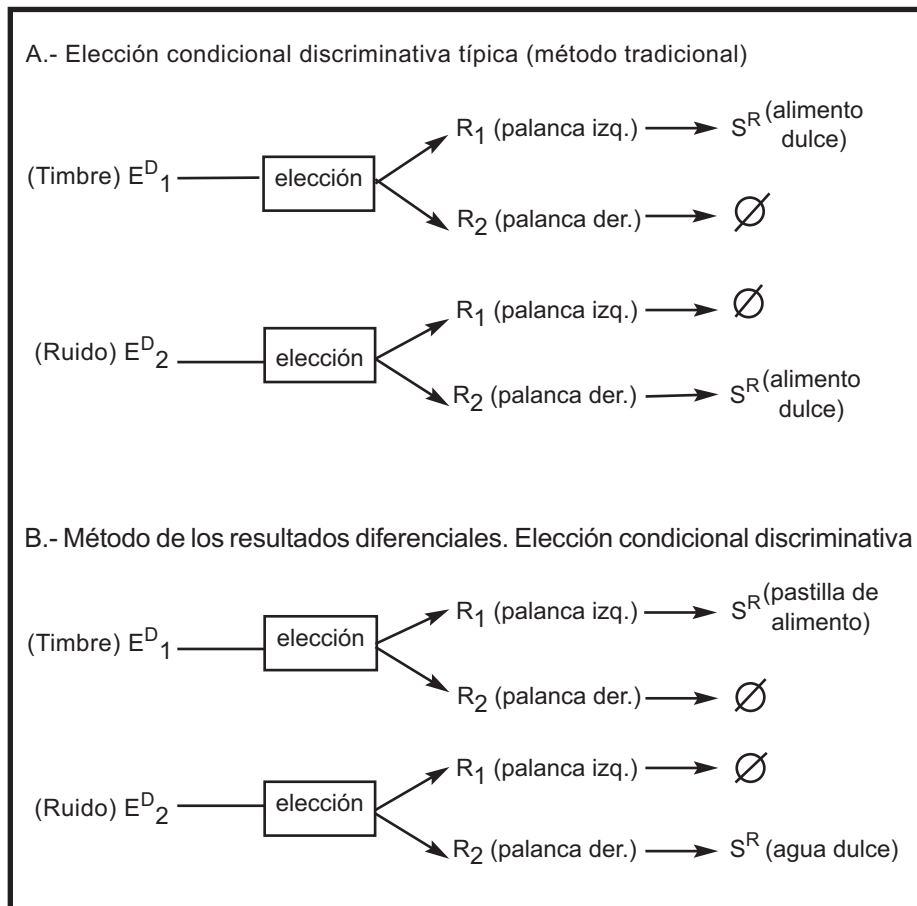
A.- Elección condicional discriminativa típica (método tradicional)

(Timbre) $E^D_1$ — elección
$R_1$ (palanca izq.) → $S^R$ (alimento dulce)
$R_2$ (palanca der.) → $\varnothing$

(Ruido) $E^D_2$ — elección
$R_1$ (palanca izq.) → $\varnothing$
$R_2$ (palanca der.) → $S^R$ (alimento dulce)

B.- Método de los resultados diferenciales. Elección condicional discriminativa

(Timbre) $E^D_1$ — elección
$R_1$ (palanca izq.) → $S^R$ (pastilla de alimento)
$R_2$ (palanca der.) → $\varnothing$

(Ruido) $E^D_2$ — elección
$R_1$ (palanca izq.) → $\varnothing$
$R_2$ (palanca der.) → $S^R$ (agua dulce)